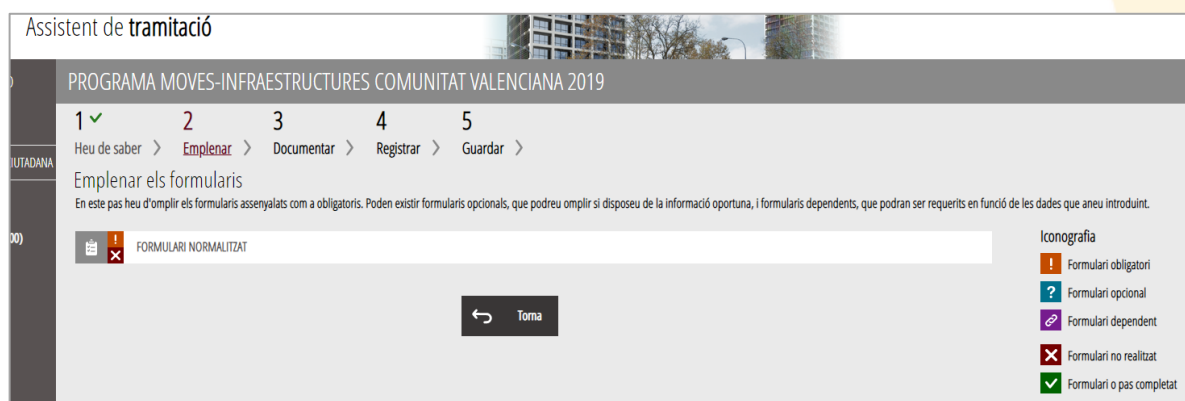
Assistent de tramitació

)

PROGRAMA MOVES-INFRAESTRUCTURES COMUNITAT VALENCIANA 2019

1 ✓
Heu de saber

2
Emplenar

3
Documentar

4
Registrar

5
Guardar

IUTADANA

Emplenar els formularis

En este pas heu d'omplir els formularis assenyalats com a obligatoris. Poden existir formularis opcionals, que podreu omplir si disposeu de la informació oportuna, i formularis dependents, que podran ser requerits en funció de les dades que aneu introduint.

00)

FORMULARI NORMALITZAT

Torna

Iconografia

Formulari obligatori

Formulari opcional

Formulari dependent

Formulari no realitzat

Formulari o pas completat